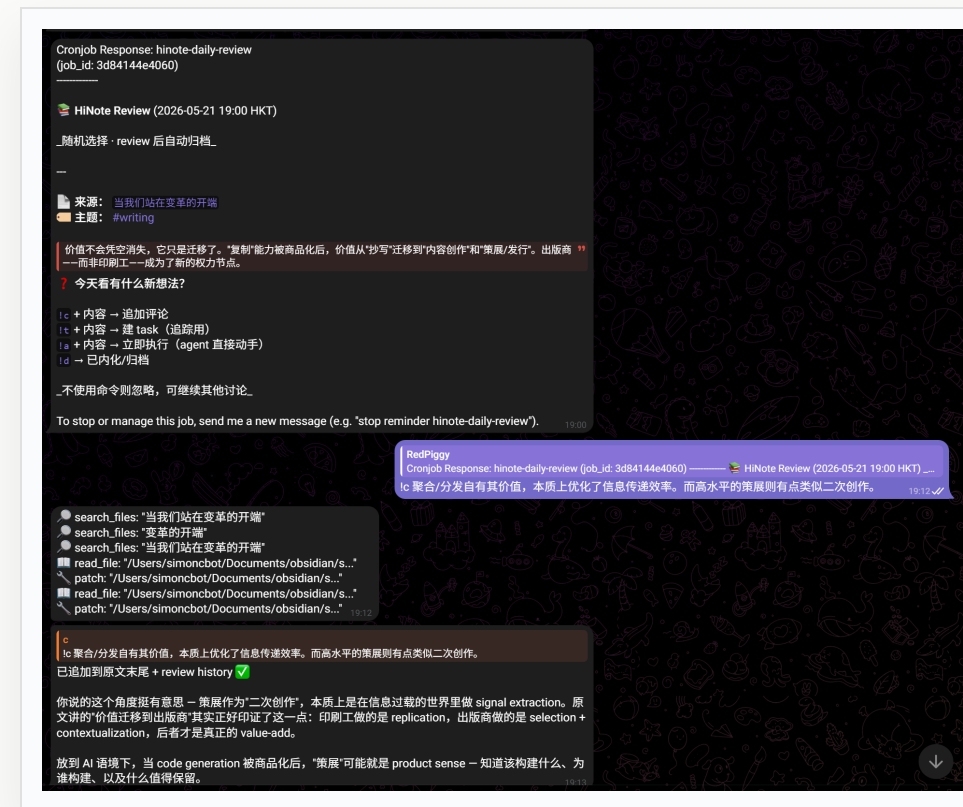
Cronjob Response: hinote-daily-review
(job_id: 3d84144e4060)
-------------

📚 **HiNote Review** (2026-05-21 19:00 HKT)

_随机选择 · review 后自动归档_

—

📄 **来源：** 当我们站在变革的开端
🏷 **主题：** #writing

价值不会凭空消失，它只是迁移了。"复制"能力被商品化后，价值从"抄写"迁移到"内容创作"和"策展/发行"。出版商——而非印刷工——成为了新的权力节点。

❓ **今天看有什么新想法？**

!c + 内容 → 追加评论
!t + 内容 → 建 task（追踪用）
!a + 内容 → 立即执行（agent 直接动手）
!d → 已内化/归档

_不使用命令则忽略，可继续其他讨论_

To stop or manage this job, send me a new message (e.g. "stop reminder hinote-daily-review").

19:00

RedPiggy
Cronjob Response: hinote-daily-review (job_id: 3d84144e4060) ——— 📚 HiNote Review (2026-05-21 19:00 HKT) _...
!c 聚合/分发自有其价值，本质上优化了信息传递效率。而高水平的策展则有点类似二次创作。
19:12

🔎 search_files: "当我们站在变革的开端"
🔎 search_files: "变革的开端"
🔎 search_files: "当我们站在变革的开端"
📖 read_file: "/Users/simoncbot/Documents/obsidian/s..."
🔧 patch: "/Users/simoncbot/Documents/obsidian/s..."
📖 read_file: "/Users/simoncbot/Documents/obsidian/s..."
🔧 patch: "/Users/simoncbot/Documents/obsidian/s..."
19:12

c
!c 聚合/分发自有其价值，本质上优化了信息传递效率。而高水平的策展则有点类似二次创作。
已追加到原文末尾 + review history ✅

你说的这个角度挺有意思 — 策展作为"二次创作"，本质上是在信息过载的世界里做 signal extraction。原文讲的"价值迁移到出版商"其实正好印证了这一点：印刷工做的是 replication，出版商做的是 selection + contextualization，后者才是真正的 value-add。

放到 AI 语境下，当 code generation 被商品化后，"策展"可能就是 product sense — 知道该构建什么、为谁构建、以及什么值得保留。
19:13